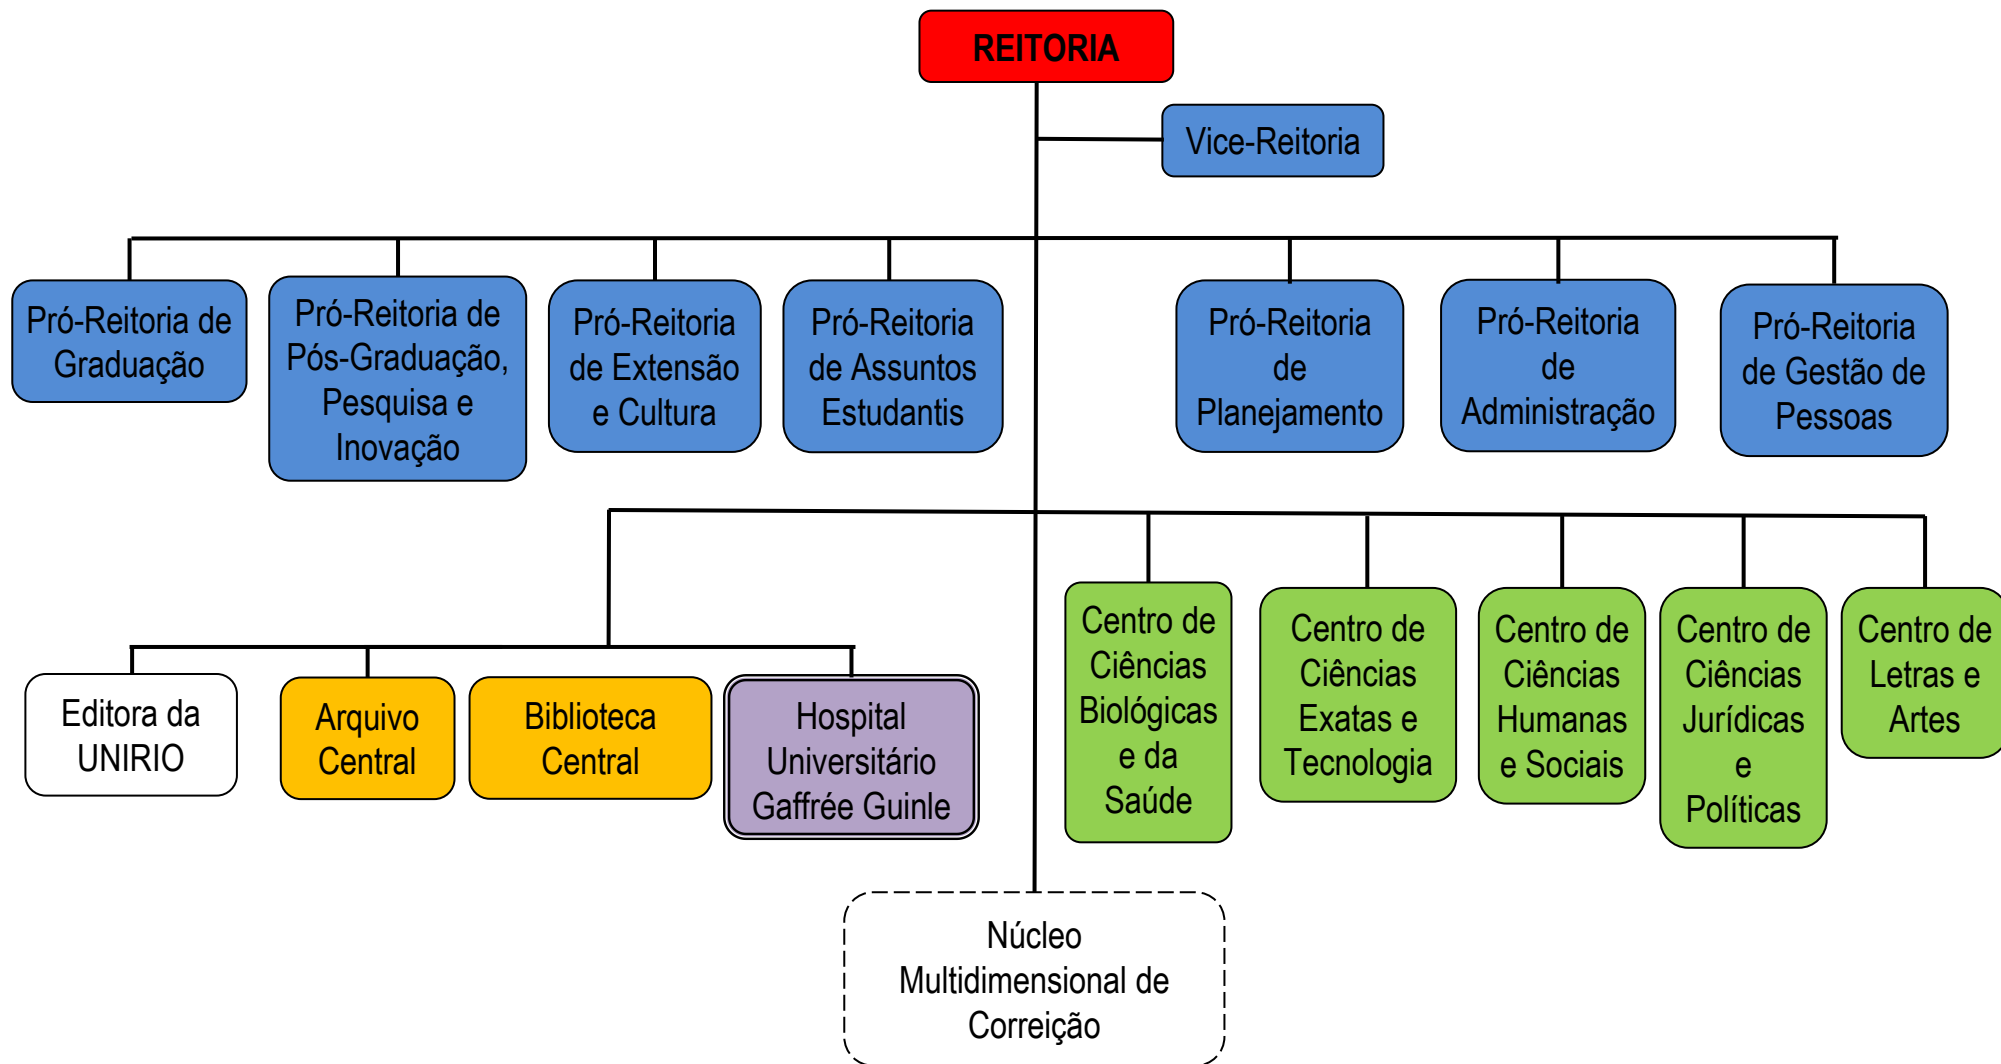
REITORIA

Vice-Reitoria

Pró-Reitoria de Graduação

Pró-Reitoria de Pós-Graduação, Pesquisa e Inovação

Pró-Reitoria de Extensão e Cultura

Pró-Reitoria de Assuntos Estudantis

Pró-Reitoria de Planejamento

Pró-Reitoria de Administração

Pró-Reitoria de Gestão de Pessoas

Editora da UNIRIO

Arquivo Central

Biblioteca Central

Hospital Universitário Gaffrée Guinle

Centro de Ciências Biológicas e da Saúde

Centro de Ciências Exatas e Tecnologia

Centro de Ciências Humanas e Sociais

Centro de Ciências Jurídicas e Políticas

Centro de Letras e Artes

Núcleo Multidimensional de Correição